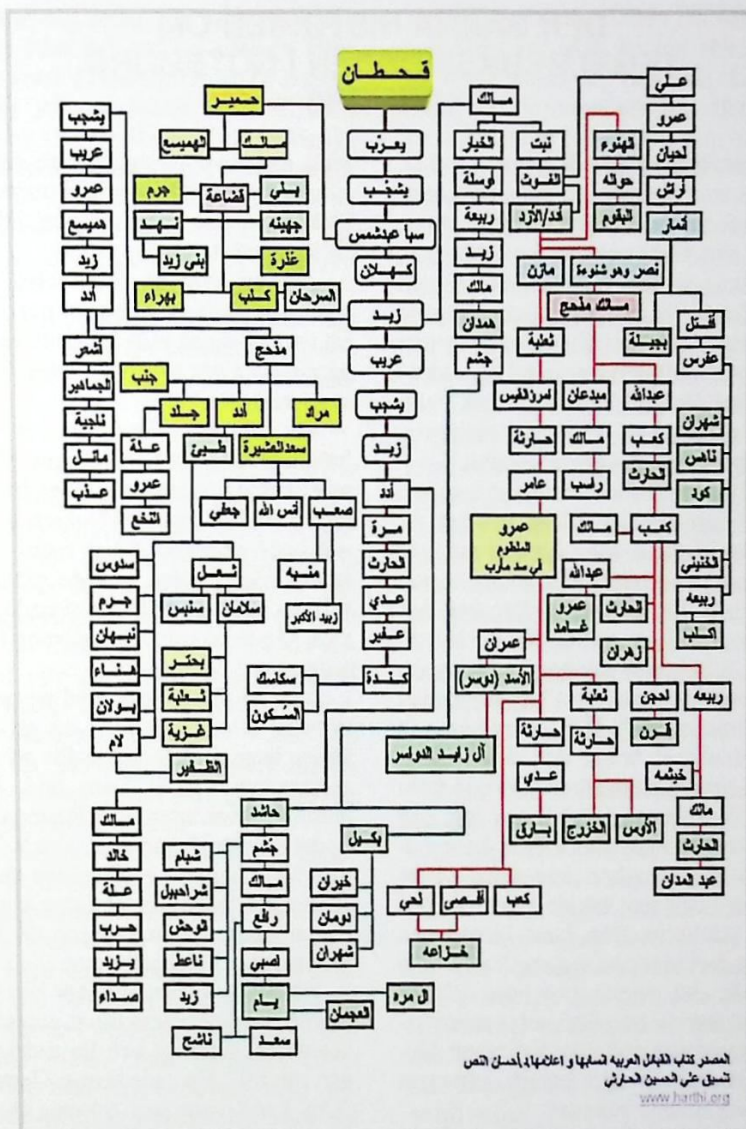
قحطان

يعرب
يشجب
سبأ عبدشمس
كهلان
زيد
عريب
يشجب
زيد
أدد
مرة
الحارث
عدي
عفير
كندة

حمير
مالك
الهميسع
قضاعة
بلي
جرم
جهينة
نهد
بني زيد
عذرة
بهراء
كلب
المرحان

يشجب
عريب
عمرو
هميسع
زيد
أدد
أشعر
الجماهير
ناجية
مائل
عذب

مذحج
جنب
جلد
أدد
مراد
سعدالعشيرة
طيئ
علة
عمرو
النخع
صعب
أنس الله
جعفي
منبه
زيد الأكبر
سلوس
جرم
نبهان
هناء
بولان
لام
ثعل
سلامان
سنبس
بحتر
ثعلبة
غزية
الظفير
سكاسك
السكون

مالك
الخيار
أوسلة
ربيعة
زيد
مالك
همدان
جشم
نبت
الغوث
الأزد
نصر وهو شنوءة
مازن
مالك مذحج
ثعلبة
امرؤالقيس
مبدعان
عبدالله
حارثة
مالك
كعب
عامر
رهب
الحارث
عمرو المظلوم في سد مأرب
كعب
مالك
عبدالله
الحارث
عمرو غامد
زهران
عمران
الأسد (يوسر)
ثعلبة
لحجن
قرن
حارثة
حارثة
عدي
بارق
الخزرج
الأوس
آل زايد الدواسر

علي
عمرو
لحيان
نرش
أنمار
قستل
بجيلة
عفرس
شهران
ناهس
كود
الخثعمي
ربيعه
اكلب
ربيعه
خيثمه
مالك
الحارث
عبد المدان
لهنوم
حوالة
البقوم

حاشد
جشم
مالك
رافع
اصبى
يام
بكيل
خيوان
دومان
شهران
كعب
أقصى
لحي
خزاعة
آل مره
العجمان
مسعد
ناشح
شبام
شراحبيل
الوحش
ناعط
زيد
مالك
خالد
علة
حرب
يزيد
صداء

المصدر كتاب القبائل العربية انسابها و اعلامها د.أحسان النص
تنسيق علي الحسين الحارثي
www.harthi.org